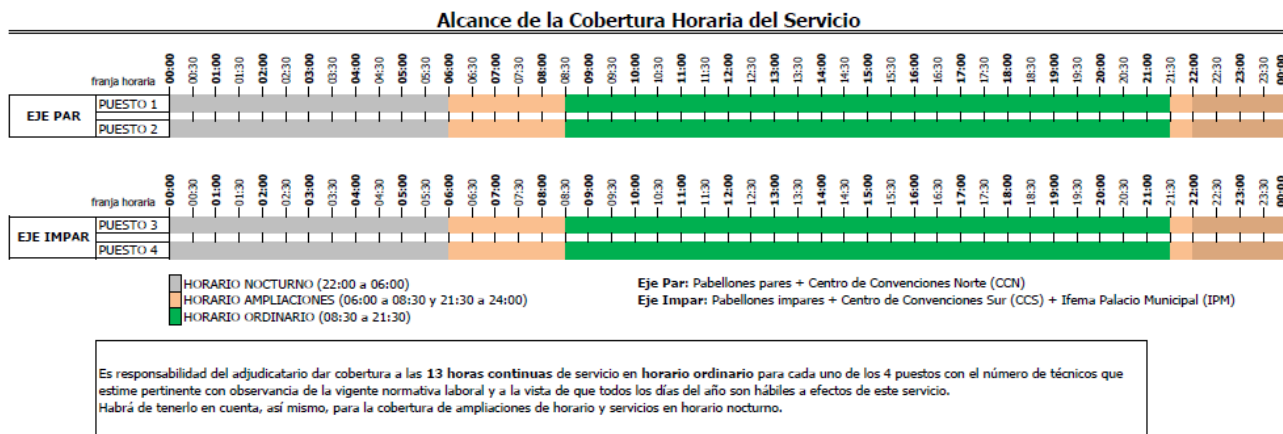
Alcance de la Cobertura Horaria del Servicio

franja horaria 00:00 00:30 01:00 01:30 02:00 02:30 03:00 03:30 04:00 04:30 05:00 05:30 06:00 06:30 07:00 07:30 08:00 08:30 09:00 09:30 10:00 10:30 11:00 11:30 12:00 12:30 13:00 13:30 14:00 14:30 15:00 15:30 16:00 16:30 17:00 17:30 18:00 18:30 19:00 19:30 20:00 20:30 21:00 21:30 22:00 22:30 23:00 23:30 00:00

| EJE PAR | PUESTO 1 |
|---|---|
| | PUESTO 2 |

franja horaria 00:00 00:30 01:00 01:30 02:00 02:30 03:00 03:30 04:00 04:30 05:00 05:30 06:00 06:30 07:00 07:30 08:00 08:30 09:00 09:30 10:00 10:30 11:00 11:30 12:00 12:30 13:00 13:30 14:00 14:30 15:00 15:30 16:00 16:30 17:00 17:30 18:00 18:30 19:00 19:30 20:00 20:30 21:00 21:30 22:00 22:30 23:00 23:30 00:00

| EJE IMPAR | PUESTO 3 |
|---|---|
| | PUESTO 4 |

HORARIO NOCTURNO (22:00 a 06:00)
HORARIO AMPLIACIONES (06:00 a 08:30 y 21:30 a 24:00)
HORARIO ORDINARIO (08:30 a 21:30)

Eje Par: Pabellones pares + Centro de Convenciones Norte (CCN)
Eje Impar: Pabellones impares + Centro de Convenciones Sur (CCS) + Ifema Palacio Municipal (IPM)

Es responsabilidad del adjudicatario dar cobertura a las 13 horas continuas de servicio en horario ordinario para cada uno de los 4 puestos con el número de técnicos que estime pertinente con observancia de la vigente normativa laboral y a la vista de que todos los días del año son hábiles a efectos de este servicio.
Habrá de tenerlo en cuenta, así mismo, para la cobertura de ampliaciones de horario y servicios en horario nocturno.